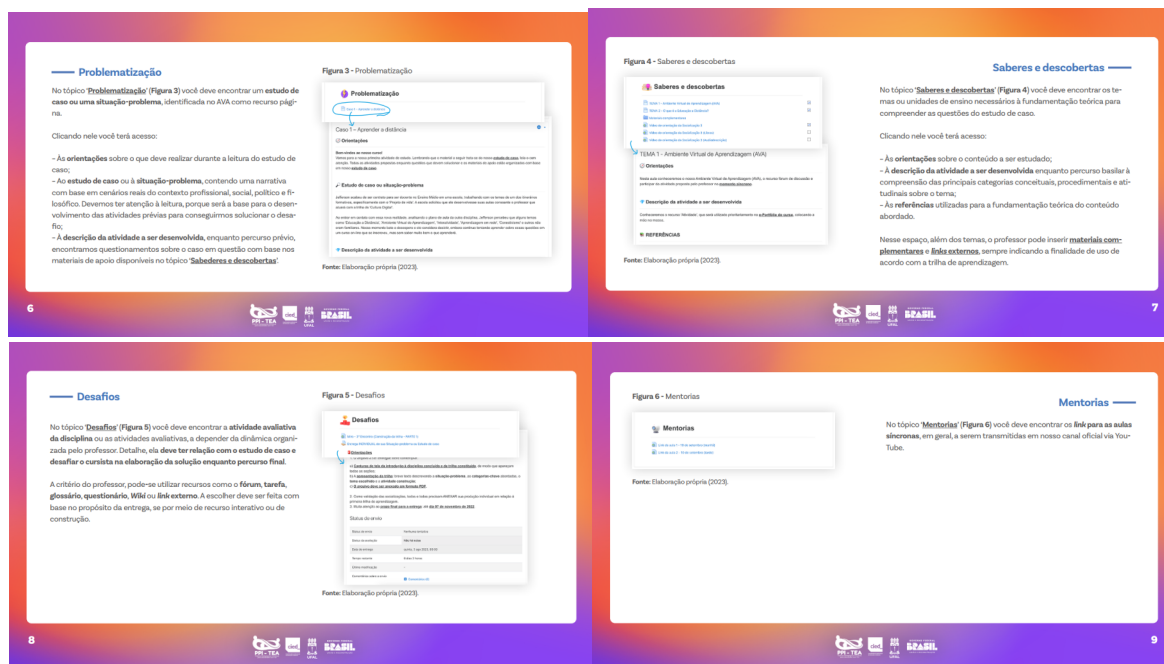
Problematização

No tópico 'Problematização' (Figura 3) você deve encontrar um estudo de caso ou uma situação-problema, identificada no AVA como recurso página.

Clicando nele você terá acesso:

- Às orientações sobre o que deve realizar durante a leitura do estudo de caso;
- Ao estudo de caso ou à situação-problema, contendo uma narrativa com base em cenários reais do contexto profissional, social, político e filosófico. Devemos ter atenção à leitura, porque será a base para o desenvolvimento das atividades prévias para conseguirmos solucionar o desafio;
- À descrição da atividade a ser desenvolvida, enquanto percurso prévio, encontramos questionamentos sobre o caso em questão com base nos materiais de apoio disponíveis no tópico 'Sabedores e descobertas'.

Figura 3 - Problematização

Problematização

Caso 1 - Aprender a distância

Orientações

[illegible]

Estudo de caso ou situação-problema

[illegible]

Descrição da atividade a ser desenvolvida

Fonte: Elaboração própria (2023).

6

PPI-TEA ded UFAL BRASIL

Figura 4 - Saberes e descobertas

Saberes e descobertas

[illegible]

TEMA 1 - Ambiente Virtual de Aprendizagem (AVA)

Orientações

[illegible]

Descrição da atividade a ser desenvolvida

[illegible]

REFERÊNCIAS

Fonte: Elaboração própria (2023).

Saberes e descobertas

No tópico 'Saberes e descobertas' (Figura 4) você deve encontrar os temas ou unidades de ensino necessários à fundamentação teórica para compreender as questões do estudo de caso.

Clicando nele você terá acesso:

- Às orientações sobre o conteúdo a ser estudado;
- À descrição da atividade a ser desenvolvida enquanto percurso basilar à compreensão das principais categorias conceituais, procedimentais e atitudinais sobre o tema;
- Às referências utilizadas para a fundamentação teórica do conteúdo abordado.

Nesse espaço, além dos temas, o professor pode inserir materiais complementares e links externos, sempre indicando a finalidade de uso de acordo com a trilha de aprendizagem.

7

PPI-TEA ded UFAL BRASIL

Desafios

No tópico 'Desafios' (Figura 5) você deve encontrar a atividade avaliativa da disciplina ou as atividades avaliativas, a depender da dinâmica organizada pelo professor. Detalhe, ela deve ter relação com o estudo de caso e desafiar o cursista na elaboração da solução enquanto percurso final.

A critério do professor, pode-se utilizar recursos como o fórum, tarefa, glossário, questionário, Wiki ou link externo. A escolher deve ser feita com base no propósito da entrega, se por meio de recurso interativo ou de construção.

Figura 5 - Desafios

Desafios

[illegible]

Orientações

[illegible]

Status de envio

| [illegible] | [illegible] |
|---|---|
| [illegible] | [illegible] |
| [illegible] | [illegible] |
| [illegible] | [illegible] |
| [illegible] | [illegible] |
| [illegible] | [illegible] |

Fonte: Elaboração própria (2023).

8

PPI-TEA ded UFAL BRASIL

Figura 6 - Mentorias

Mentorias

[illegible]
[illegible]

Fonte: Elaboração própria (2023).

Mentorias

No tópico 'Mentorias' (Figura 6) você deve encontrar os link para as aulas síncronas, em geral, a serem transmitidas em nosso canal oficial via YouTube.

9

PPI-TEA ded UFAL BRASIL